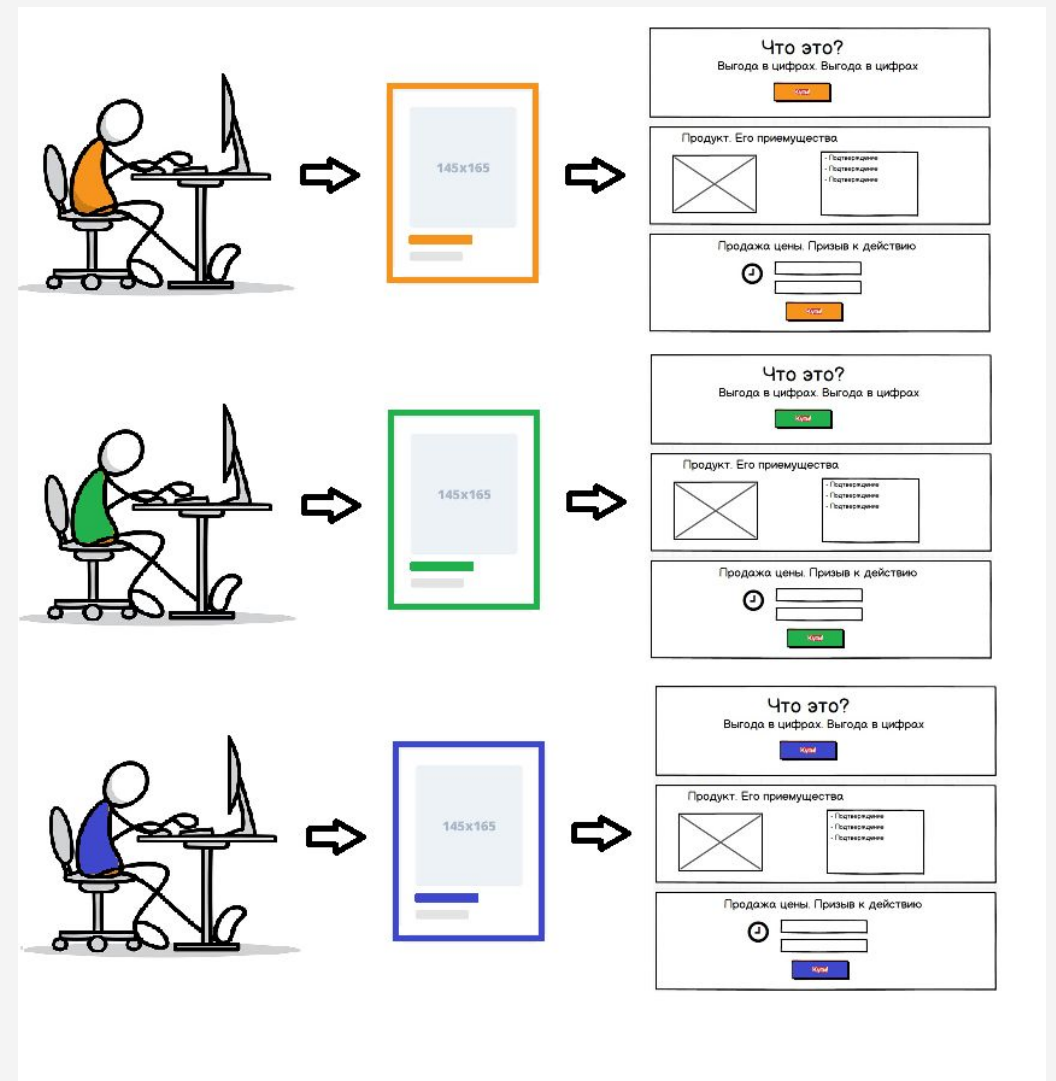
145x165

Что это?
Выгода в цифрах. Выгода в цифрах
Купи

Продукт. Его приемущества
- Подтверждение
- Подтверждение
- Подтверждение

Продажа цены. Призыв к действию
Купи

145x165

Что это?
Выгода в цифрах. Выгода в цифрах
Купи

Продукт. Его приемущества
- Подтверждение
- Подтверждение
- Подтверждение

Продажа цены. Призыв к действию
Купи

145x165

Что это?
Выгода в цифрах. Выгода в цифрах
Купи

Продукт. Его приемущества
- Подтверждение
- Подтверждение
- Подтверждение

Продажа цены. Призыв к действию
Купи